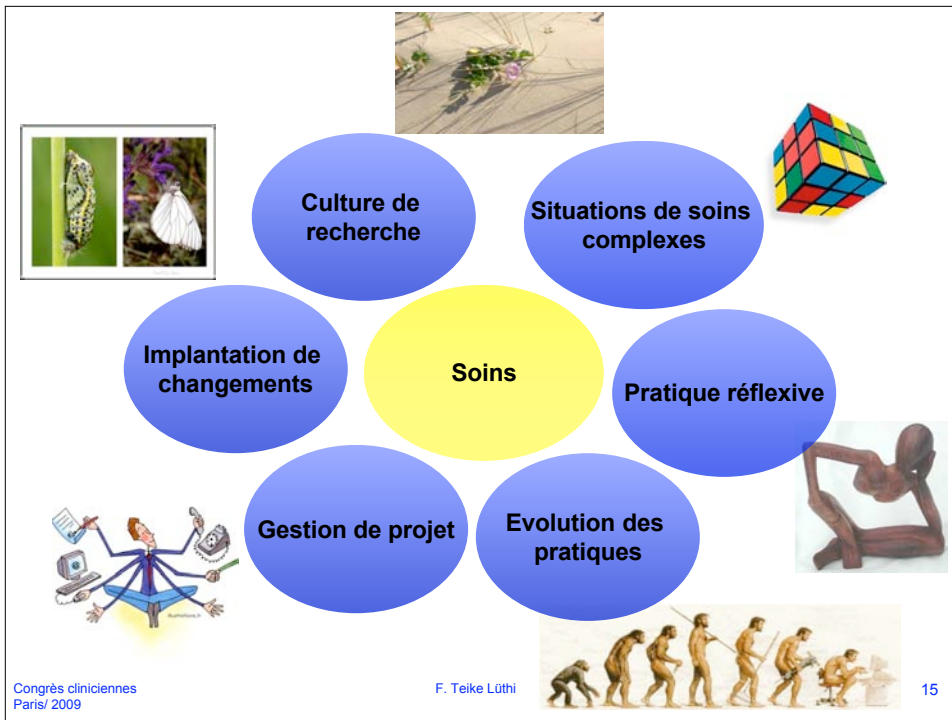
Culture de recherche

Situations de soins complexes

Implantation de changements

Soins

Pratique réflexive

Gestion de projet

Evolution des pratiques

Congrès cliniciennes
Paris/ 2009

F. Teike Lüthi

15